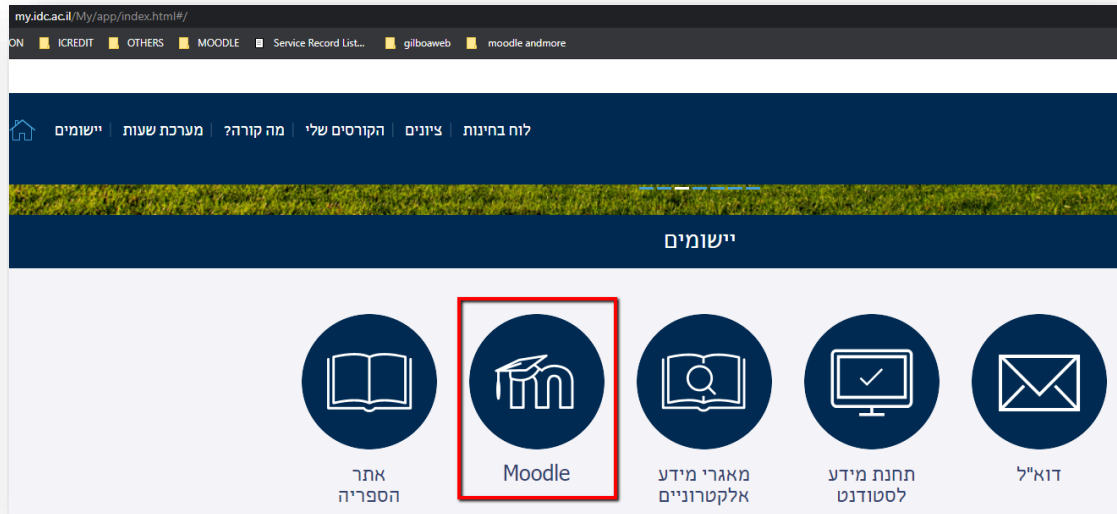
my.idc.ac.il/My/app/index.html#/

ON ICREDIT OTHERS MOODLE Service Record List... gilboaweb moodle andmore

לוח בחינות | ציונים | הקורסים שלי | מה קורה? | מערכת שעות | יישומים

יישומים

דוא"ל

תחנת מידע לסטודנט

מאגרי מידע אלקטרוניים

Moodle

אתר הספריה